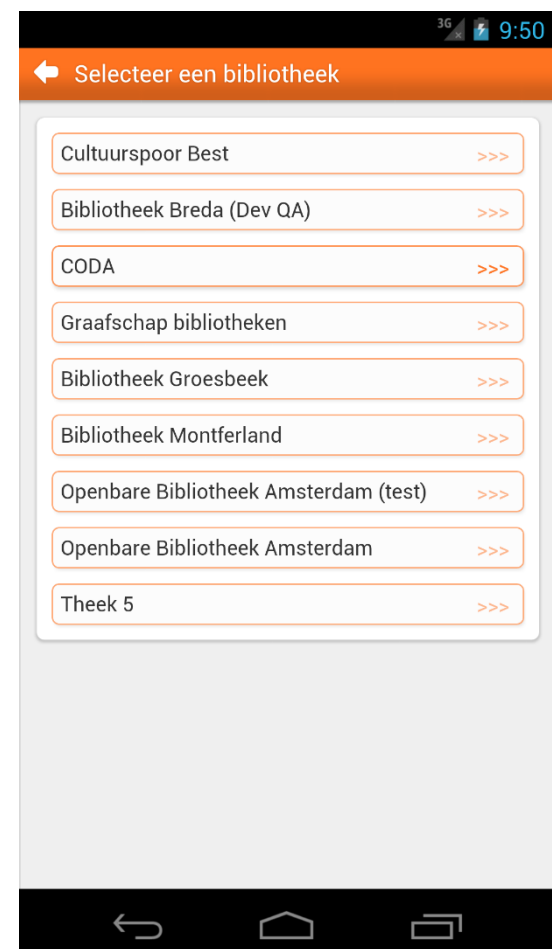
3G 9:50

Selecteer een bibliotheek

Cultuurspoor Best >>>

Bibliotheek Breda (Dev QA) >>>

CODA >>>

Graafschap bibliotheken >>>

Bibliotheek Groesbeek >>>

Bibliotheek Montferland >>>

Openbare Bibliotheek Amsterdam (test) >>>

Openbare Bibliotheek Amsterdam >>>

Theek 5 >>>